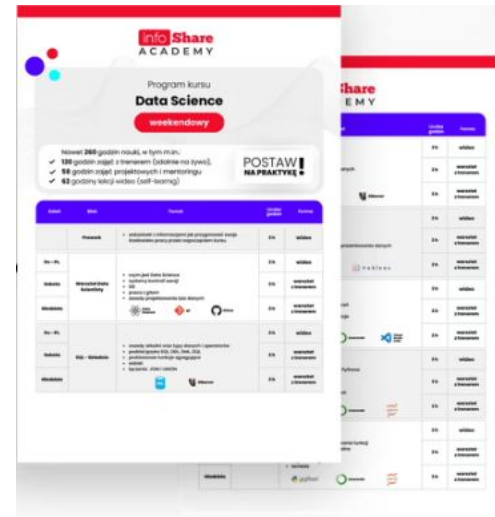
info Share ACADEMY

Program kursu
Data Science
weekendowy

Nowe! 260 godzin nauki, w tym m.in.:
120 godzin zajęć z trenerem (zdalnie na żywo),
58 godzin zajęć projektowych i mentoringu
62 godziny lekcji wideo (self-learnig)

POSTAW NA PRAKTYKĘ!

| Zakres | Blok | Tematy | Liczba godzin | Format |
|---|---|---|---|---|
| | Prework | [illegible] | 3 h | wideo |
| Do – Pt. | | | 3 h | wideo |
| Sobota | Warsztat Data Scientisty | czym jest Data Science; systemy kontroli wersji; Git; praca z git; zasady projektowania baz danych | 3 h | warsztat z trenerem |
| Niedziela | | | 3 h | warsztat z trenerem |
| Do – Pt. | | | 3 h | wideo |
| Sobota | SQL – Relacyjne | zasady działań oraz typy danych i operatorów; podstawy SQL: DQL, DML, DDL; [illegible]; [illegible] | 3 h | warsztat z trenerem |
| Niedziela | | | 3 h | warsztat z trenerem |

Share
ACADEMY

| | | Liczba godzin | Format |
|---|---|---|---|
| | | 3 h | wideo |
| | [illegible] | 3 h | warsztat z trenerem |
| | | 3 h | warsztat z trenerem |
| | | 3 h | wideo |
| | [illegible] tableau | 3 h | warsztat z trenerem |
| | | 3 h | warsztat z trenerem |
| | | 3 h | wideo |
| | | 3 h | warsztat z trenerem |
| | | 3 h | warsztat z trenerem |
| | | 3 h | wideo |
| | | 3 h | warsztat z trenerem |
| | | 3 h | warsztat z trenerem |
| | | 3 h | wideo |
| Niedziela | | 3 h | warsztat z trenerem |